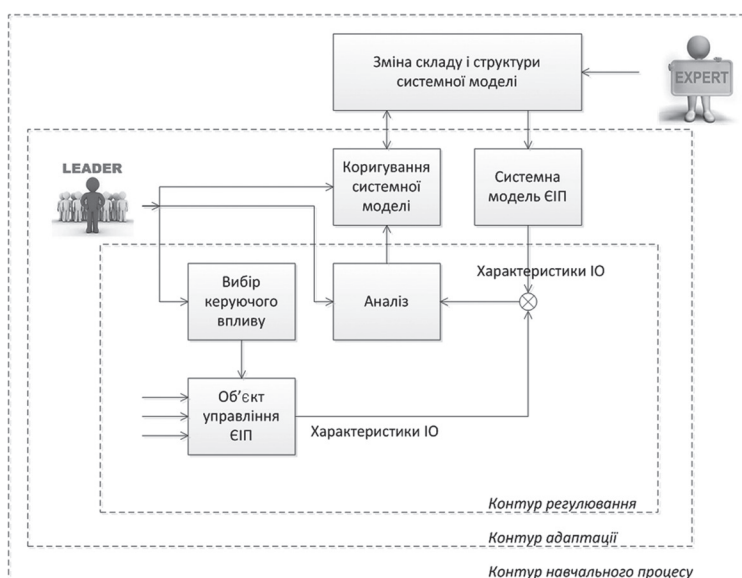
Зміна складу і структури системної моделі

EXPERT

LEADER

Коригування системної моделі

Системна модель ЄІП

Характеристики ІО

Вибір керуючого впливу

Аналіз

Об'єкт управління ЄІП

Характеристики ІО

Контур регулювання

Контур адаптації

Контур навчального процесу